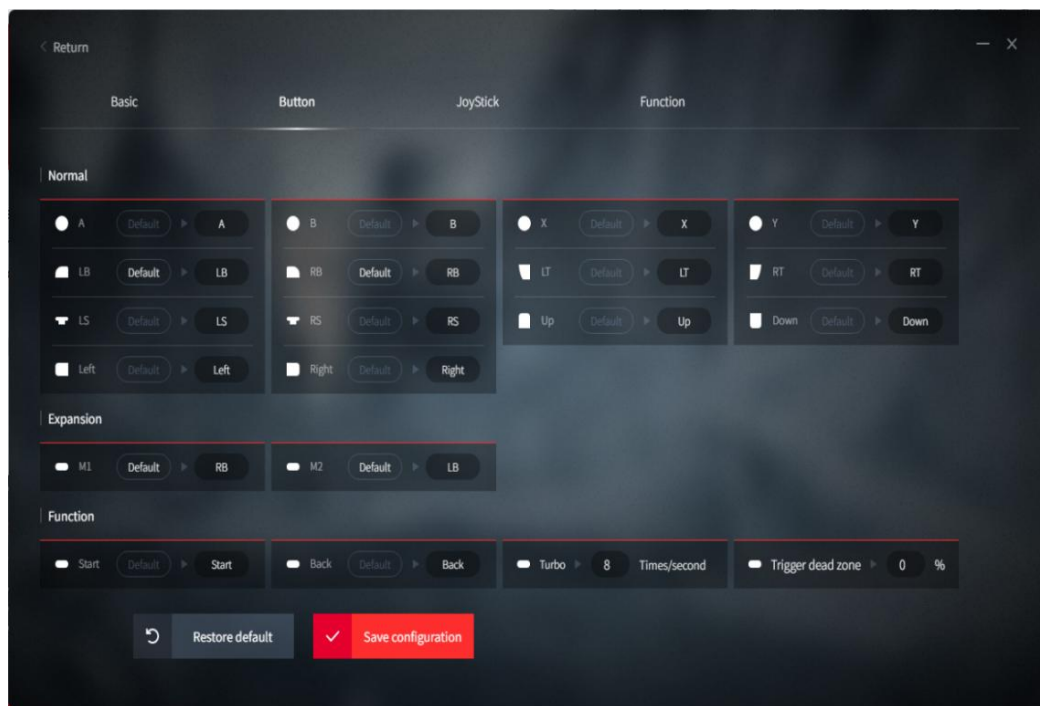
< Return

Basic Button JoyStick Function

Normal

A Default A
B Default B
X Default X
Y Default Y

LB Default LB
RB Default RB
LT Default LT
RT Default RT

LS Default LS
RS Default RS
Up Default Up
Down Default Down

Left Default Left
Right Default Right

Expansion

M1 Default RB
M2 Default LB

Function

Start Default Start
Back Default Back
Turbo 8 Times/second
Trigger dead zone 0 %

Restore default
Save configuration